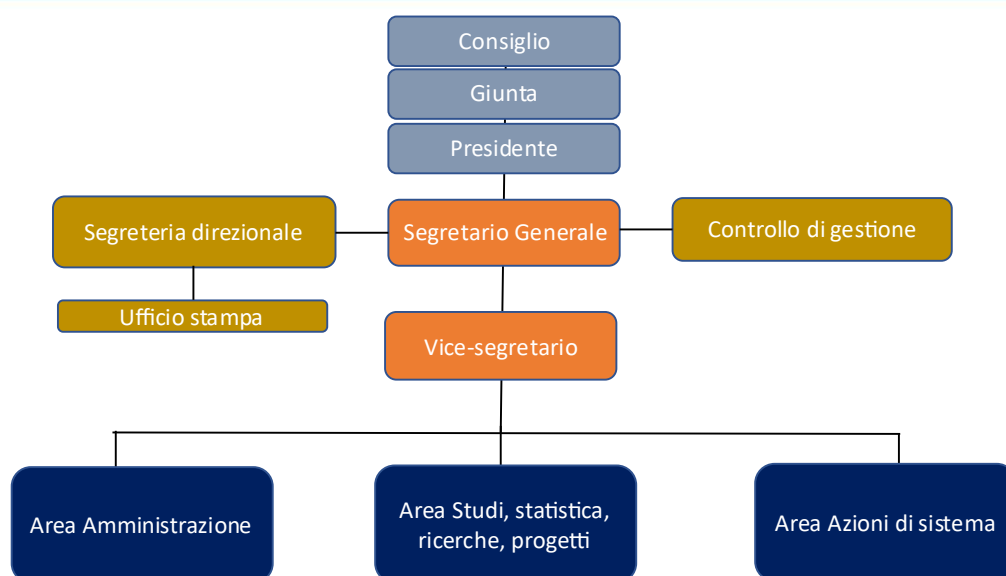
Consiglio

Giunta

Presidente

Segreteria direzionale

Segretario Generale

Controllo di gestione

Ufficio stampa

Vice-segretario

Area Amministrazione

Area Studi, statistica, ricerche, progetti

Area Azioni di sistema